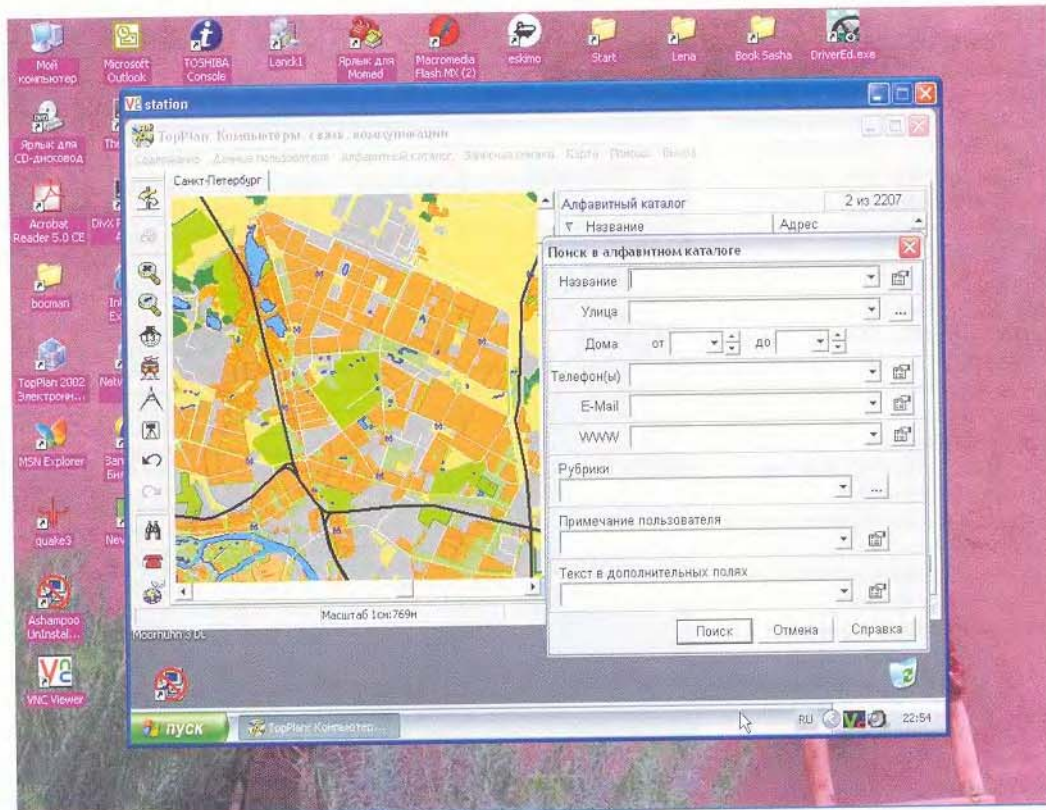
Мой компьютер
Microsoft Outlook
TOSHIBA Console
Lanck1
Ярлык для Momed
Macromedia Flash MX (2)
eskimo
Start
Lena
Book Sasha
DriverEd.exe
Ярлык для CD-дисковода
Acrobat Reader 5.0 CE
bocman
TopPlan 2002 Электрон...
MSN Explorer
quake3
Ashampoo UnInstal...
VNC Viewer

station

TopPlan. Компьютеры, связь, коммуникации
Содержание Данные пользователя Алфавитный каталог Записная книжка Карта Помощь Выход

Санкт-Петербург

Масштаб 1см:769м

Алфавитный каталог
2 из 2207
Название
Адрес

Поиск в алфавитном каталоге
Название
Улица
Дома от до
Телефон(ы)
E-Mail
WWW
Рубрики
Примечание пользователя
Текст в дополнительных полях
Поиск
Отмена
Справка

Moorhuhn 3 DL

пуск
TopPlan: Компьютер...
RU
22:54